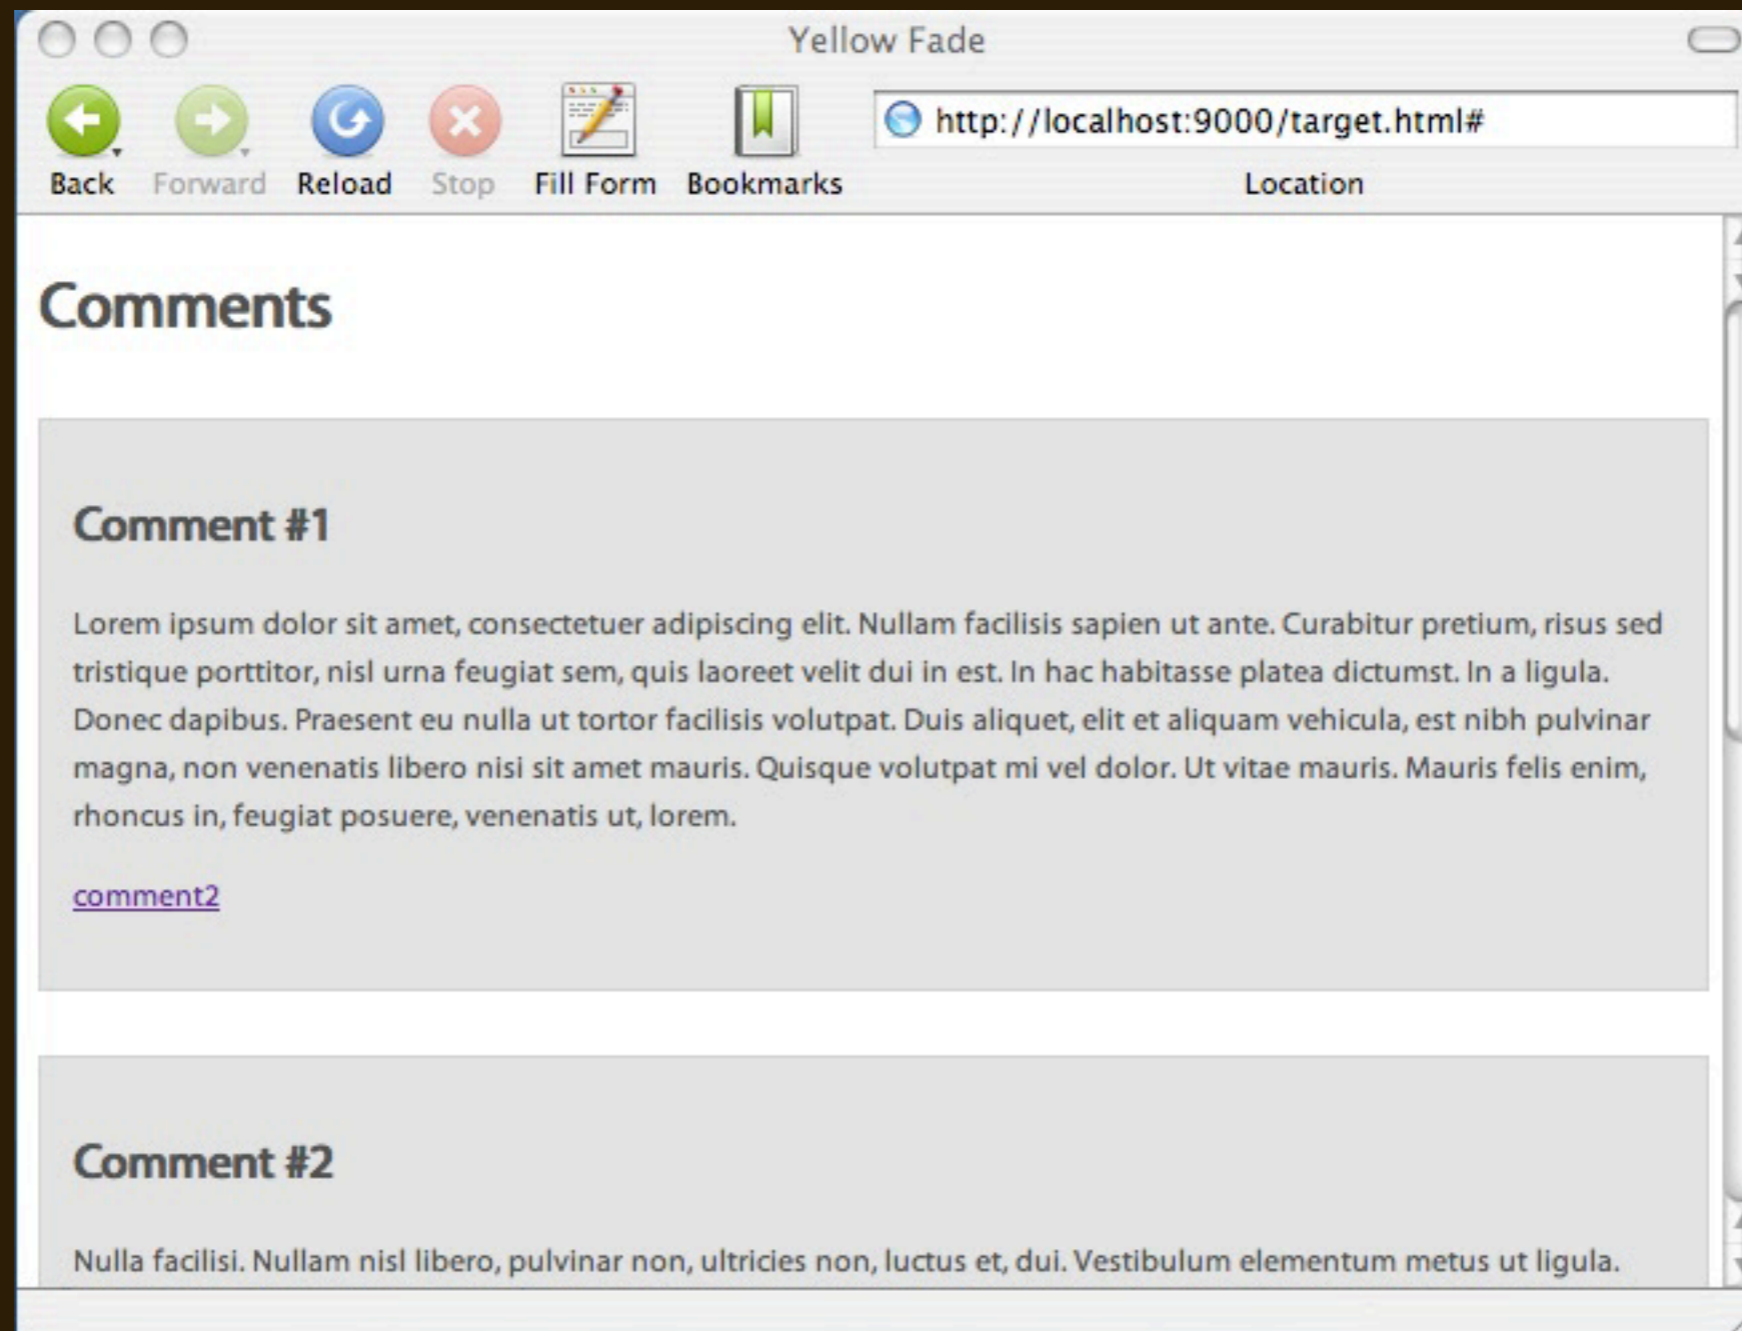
Yellow Fade

Back Forward Reload Stop Fill Form Bookmarks

http://localhost:9000/target.html#

Location

Comments

Comment #1

Lorem ipsum dolor sit amet, consectetuer adipiscing elit. Nullam facilisis sapien ut ante. Curabitur pretium, risus sed tristique porttitor, nisl urna feugiat sem, quis laoreet velit dui in est. In hac habitasse platea dictumst. In a ligula. Donec dapibus. Praesent eu nulla ut tortor facilisis volutpat. Duis aliquet, elit et aliquam vehicula, est nibh pulvinar magna, non venenatis libero nisi sit amet mauris. Quisque volutpat mi vel dolor. Ut vitae mauris. Mauris felis enim, rhoncus in, feugiat posuere, venenatis ut, lorem.

comment2

Comment #2

Nulla facilisi. Nullam nisl libero, pulvinar non, ultricies non, luctus et, dui. Vestibulum elementum metus ut ligula.